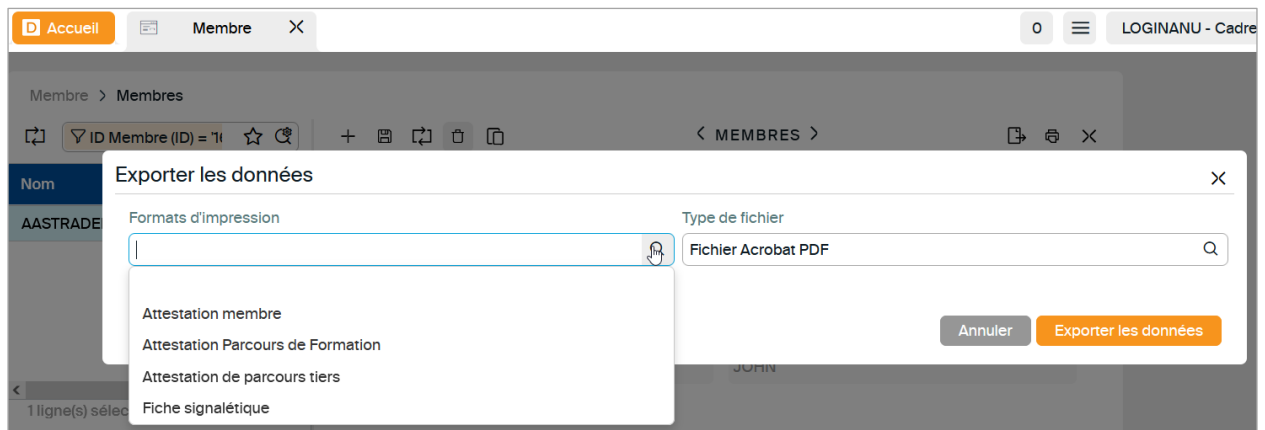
D Accueil

Membre ✕

0

LOGINANU - Cadre

Membre > Membres

ID Membre (ID) = "1(

< MEMBRES >

Nom

AASTRADE

Exporter les données

✕

Formats d'impression

Type de fichier

Fichier Acrobat PDF

Attestation membre

Attestation Parcours de Formation

Attestation de parcours tiers

Fiche signalétique

Annuler

Exporter les données

JOHN

1 ligne(s) sélec